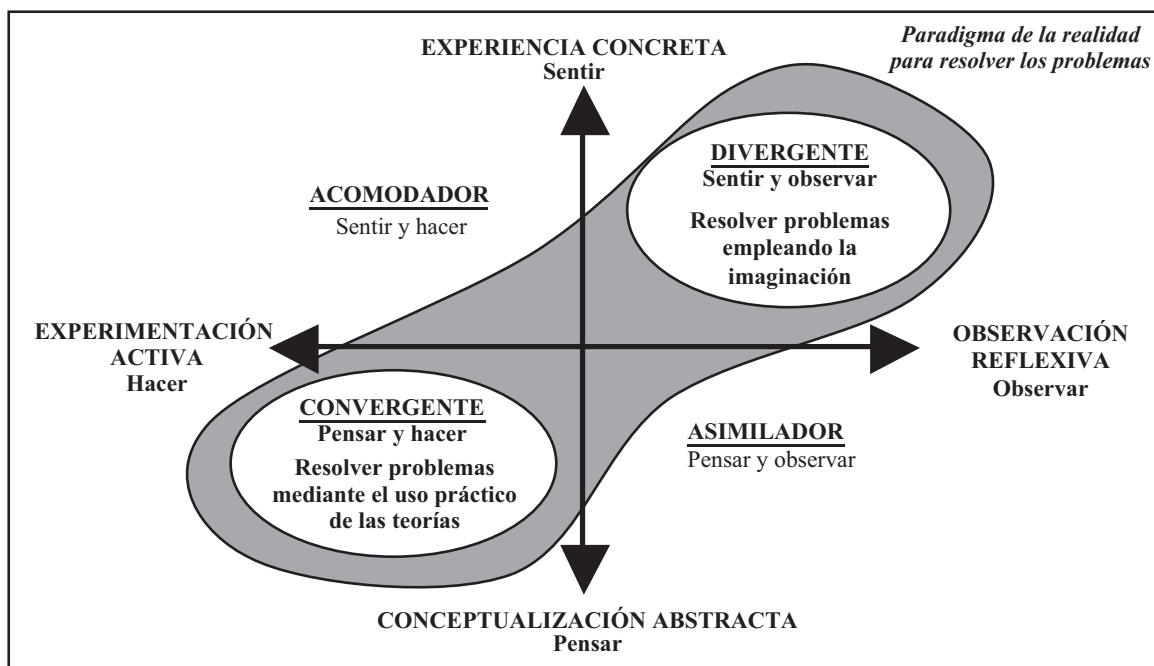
EXPERIENCIA CONCRETA
Sentir

Paradigma de la realidad para resolver los problemas

ACOMODADOR
Sentir y hacer

DIVERGENTE
Sentir y observar
Resolver problemas empleando la imaginación

EXPERIMENTACIÓN ACTIVA
Hacer

OBSERVACIÓN REFLEXIVA
Observar

CONVERGENTE
Pensar y hacer
Resolver problemas mediante el uso práctico de las teorías

ASIMILADOR
Pensar y observar

CONCEPTUALIZACIÓN ABSTRACTA
Pensar